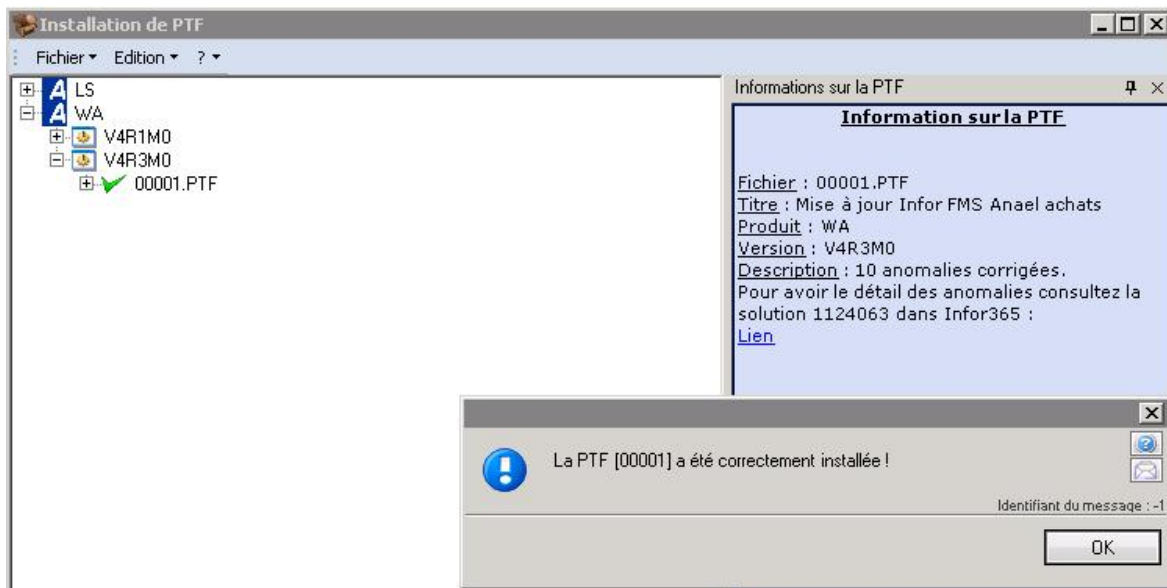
Installation de PTF

Fichier ▾ Edition ▾ ? ▾

LS
WA
V4R1M0
V4R3M0
00001.PTF

Informations sur la PTF

Information sur la PTF

Fichier : 00001.PTF
Titre : Mise à jour Infor FMS Anael achats
Produit : WA
Version : V4R3M0
Description : 10 anomalies corrigées.
Pour avoir le détail des anomalies consultez la solution 1124063 dans Infor365 :
Lien

La PTF [00001] a été correctement installée !

Identifiant du message : -1

OK